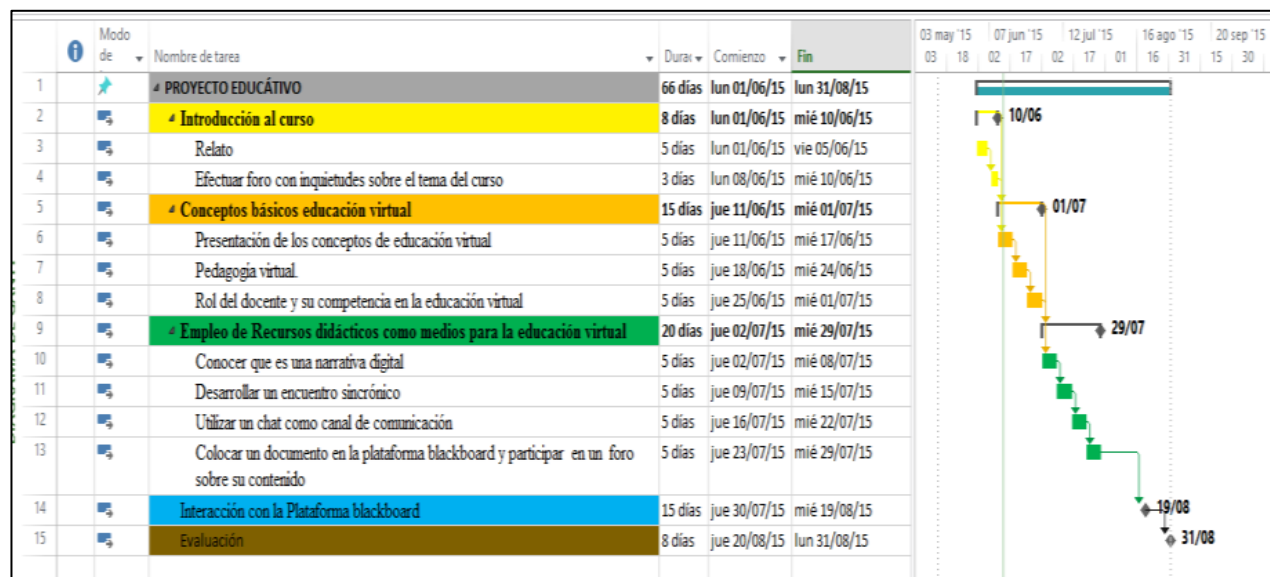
| | | Modo de | Nombre de tarea | Durac | Comienzo | Fin |
|---|---|---|---|---|---|---|
| 1 | | | PROYECTO EDUCÁTIVO | 66 días | lun 01/06/15 | lun 31/08/15 |
| 2 | | | Introducción al curso | 8 días | lun 01/06/15 | mié 10/06/15 |
| 3 | | | Relato | 5 días | lun 01/06/15 | vie 05/06/15 |
| 4 | | | Efectuar foro con inquietudes sobre el tema del curso | 3 días | lun 08/06/15 | mié 10/06/15 |
| 5 | | | Conceptos básicos educación virtual | 15 días | jue 11/06/15 | mié 01/07/15 |
| 6 | | | Presentación de los conceptos de educación virtual | 5 días | jue 11/06/15 | mié 17/06/15 |
| 7 | | | Pedagogía virtual. | 5 días | jue 18/06/15 | mié 24/06/15 |
| 8 | | | Rol del docente y su competencia en la educación virtual | 5 días | jue 25/06/15 | mié 01/07/15 |
| 9 | | | Empleo de Recursos didácticos como medios para la educación virtual | 20 días | jue 02/07/15 | mié 29/07/15 |
| 10 | | | Conocer que es una narrativa digital | 5 días | jue 02/07/15 | mié 08/07/15 |
| 11 | | | Desarrollar un encuentro sincrónico | 5 días | jue 09/07/15 | mié 15/07/15 |
| 12 | | | Utilizar un chat como canal de comunicación | 5 días | jue 16/07/15 | mié 22/07/15 |
| 13 | | | Colocar un documento en la plataforma blackboard y participar en un foro sobre su contenido | 5 días | jue 23/07/15 | mié 29/07/15 |
| 14 | | | Interacción con la Plataforma blackboard | 15 días | jue 30/07/15 | mié 19/08/15 |
| 15 | | | Evaluación | 8 días | jue 20/08/15 | lun 31/08/15 |

03 may '15 | 07 jun '15 | 12 jul '15 | 16 ago '15 | 20 sep '15
03 | 18 | 02 | 17 | 02 | 17 | 01 | 16 | 31 | 15 | 30

10/06
01/07
29/07
19/08
31/08